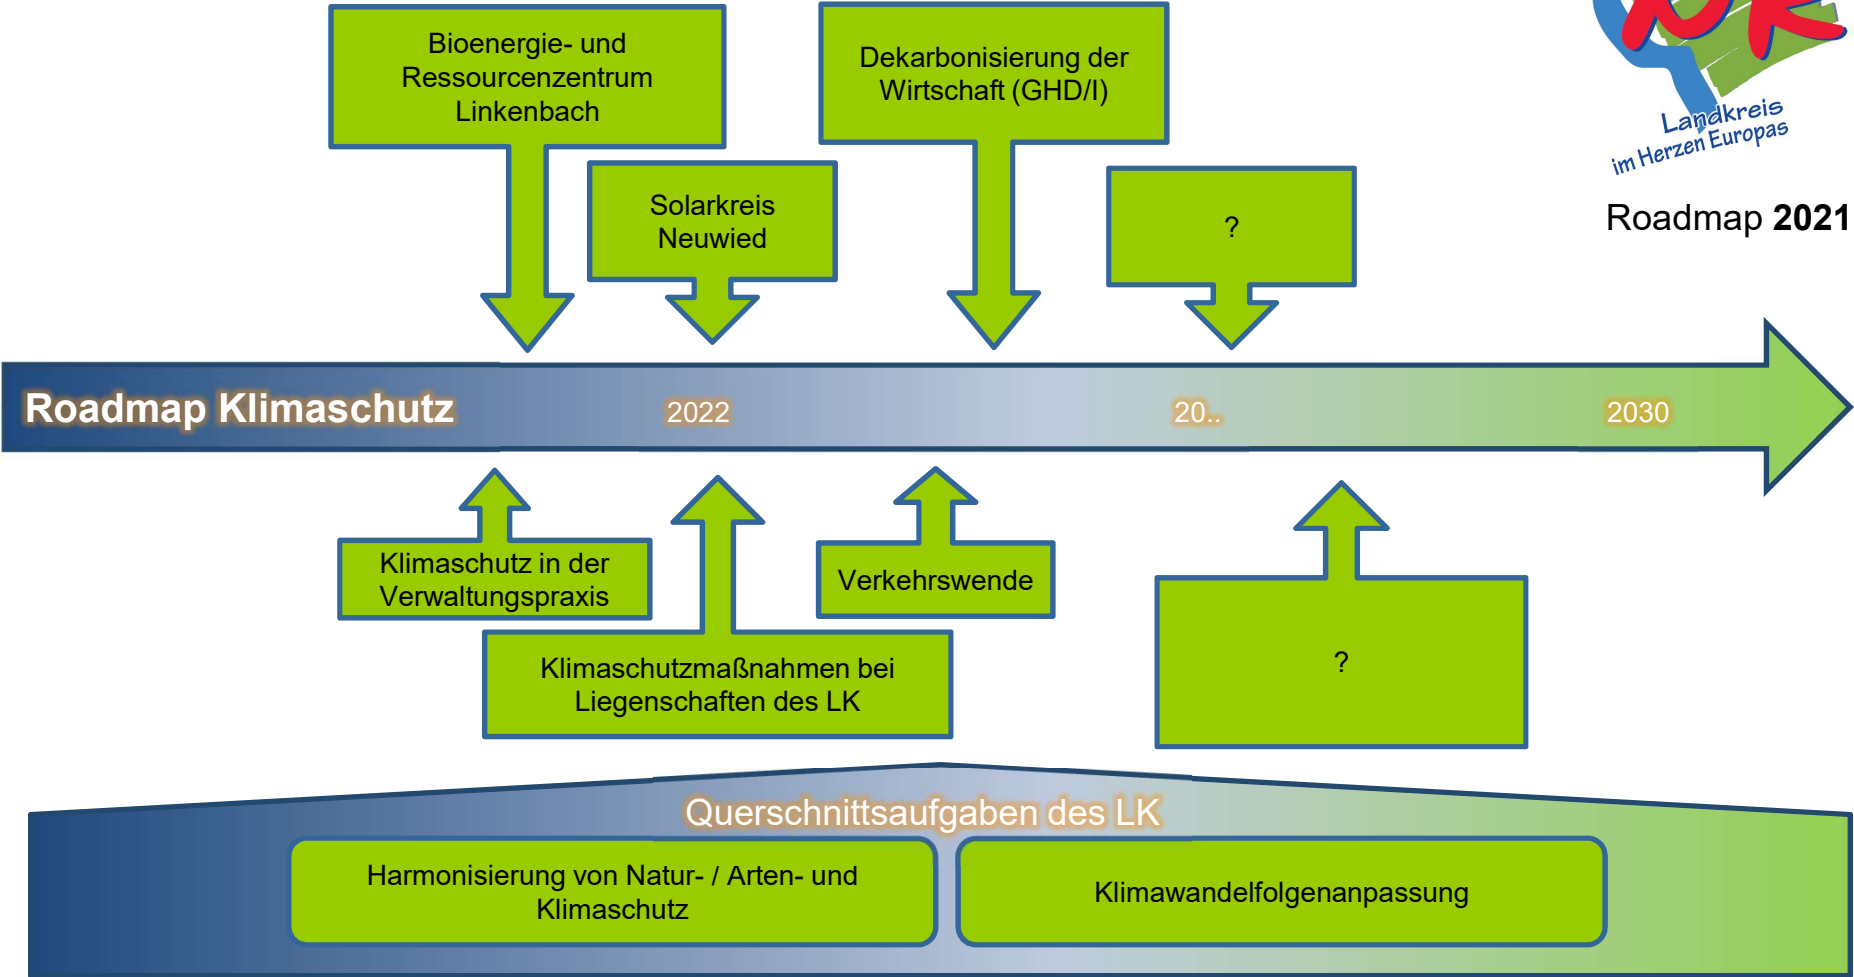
Bioenergie- und Ressourcenzentrum Linkenbach

Dekarbonisierung der Wirtschaft (GHD/I)

Landkreis im Herzen Europas

Roadmap **2021**

Solarkreis Neuwied

?

Roadmap Klimaschutz

2022

20..

2030

Klimaschutz in der Verwaltungspraxis

Verkehrswende

Klimaschutzmaßnahmen bei Liegenschaften des LK

?

Querschnittsaufgaben des LK

Harmonisierung von Natur- / Arten- und Klimaschutz

Klimawandelfolgenanpassung